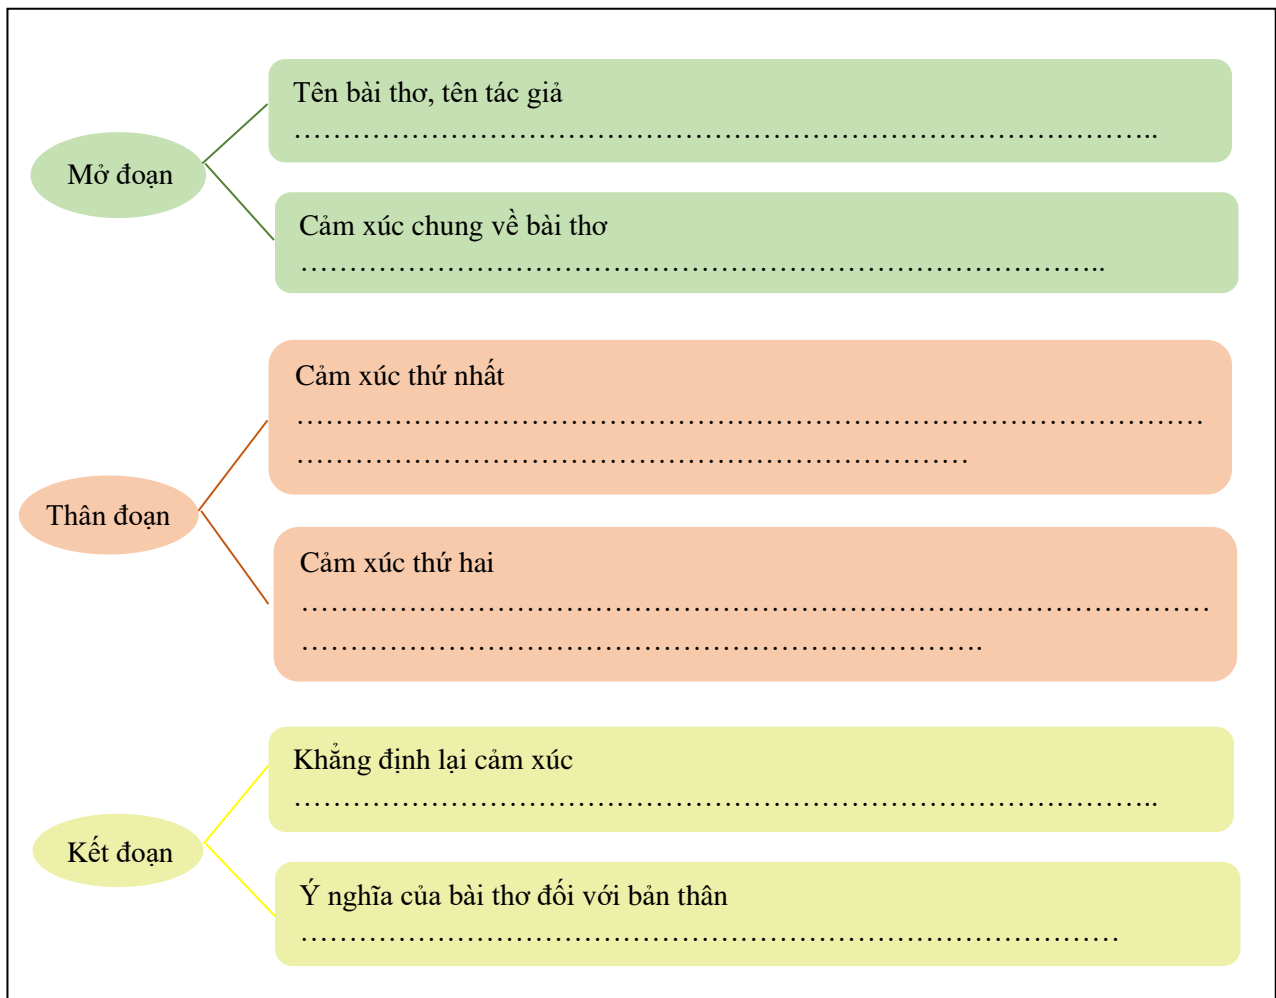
Mở đoạn

Tên bài thơ, tên tác giả
……………………………………………………………………………..

Cảm xúc chung về bài thơ
……………………………………………………………………..

Thân đoạn

Cảm xúc thứ nhất
……………………………………………………………………………………
…………………………………………………………………

Cảm xúc thứ hai
……………………………………………………………………………………
…………………………………………………………………….

Kết đoạn

Khẳng định lại cảm xúc
……………………………………………………………………………..

Ý nghĩa của bài thơ đối với bản thân
…………………………………………………………………………